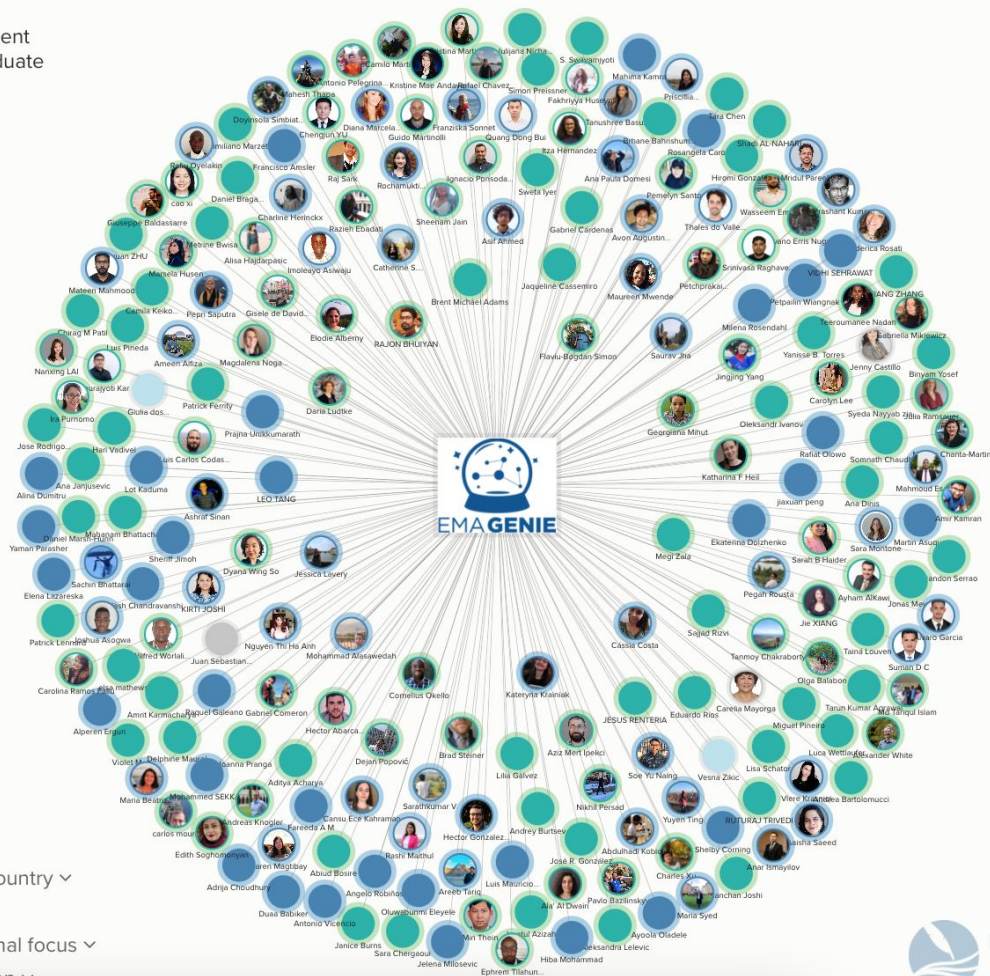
ent
luate

EMAGENIE

Cristina Mar
Iuliana Nicha
S. Swavamiyoti
Camilo Marti
Antonio Pelegrina
Kristine Mae Anda
Rafael Chavez
Simon Preissner
Mahima Kamra
Mahesh Thapa
Fakhriyya Husey
Priscilla
Doyinsola Simbiat
Chenglun YU
Diana Marcela
Guido Martinolli
Franziska Sonnet
Tanushree Basu
Tira Chen
Emiliano Marzet
Francisco Ansiler
Quang Dong Bui
Itza Hernandez
Bhane Bahrishum
Rosangela Caro
Shadi AL NAHAR
Rafiu Oyelakin
Raj Sark
Rochamukti
Ignacio Ponsoda
Ana Paula Domesi
Hiromi Gonzalez
Mridul Pare
cao xi
Daniel Braga
Sweta Iyer
Pemelyn Santo
Wasseem Em
Prashant Kum
Giuseppe Baldassarre
Charline Herinckx
Razieh Ebadati
Sheenam Jain
Gabriel Cardenas
Thales do Valle
Avon Augustin
Metrine Bwisa
Asif Ahmed
Ivano Erris Nuo
Federica Rosati
Yuan ZHU
Alisa Hajdarpasic
Imoleayo Asiwaju
Catherine S
Srinivasa Raghave
VIDHI SEHRAWAT
Marsela Husen
Jaqueline Cassemiro
Maureen Mwende
Petchprakai
Mateen Mahmood
Brent Michael Adams
Petpailin Wiangnak
JIANG ZHANG
Camila Keiko
Pepri Saputra
Gisele de David
Chirag M Patil
Elodie Alberny
Milena Rosendahl
Teeroumanee Nadan
Gabriella Miklowicz
Luis Pineda
Magdalena Noga
RAJON BHUIYAN
Flaviu-Bogdan Simon
Saurav Jha
Yanisse B. Torres
Nanxing LAI
Ameen Afiza
Jingjing Yang
Jenny Castillo
Binyam Yosef
Barajyob Kar
Giulia dos
Patrick Ferrity
Daria Ludtke
Carolyn Lee
Syeda Nayyab z
Julia Ramsauer
Ira Purnomo
Prajna Unikkumarath
Georgiana Mihut
Oleksandr Ivanov
Jose Rodrigo
Hari Vitdivel
Luis Carlos Codas
Rafiat Olowo
Somnath Chaudh
Chanta-Martin
Ana Janjusevic
Katharina F Heil
Mahmoud Es
Alina Dumitru
Lot Kaduma
LEO TANG
jiaxuan peng
Ana Dinis
Amir Kamran
Ashraf Sinan
Daniel Marsh-Hunn
Mahanam Bhattacharje
Megi Zala
Ekaterina Dolzhenko
Sara Montone
Martin Asuqi
Yaman Parasher
Sheriff Jimoh
Dyana Wing So
Sarah B Haider
Brandon Serrao
Jessica Lavery
Sachin Bhattarai
Elena Lazareska
Josh Chandravansh
KIRTI JOSHI
Pegah Rousta
Ayham AlKawi
Jonas Me
Joshua Asogwa
Jie XIANG
Alvaro Garcia
Patrick Lenn
Wilfred Worlali
Nguyen Thi Ha Anh
Cassia Costa
Sajjad Rizvi
Taina Louven
Juan Sebastian
Mohammad Alasawedah
Tanmoy Chakraborty
Suman D C
Carolina Ramos
Elsa mathew
Olga Balabon
Amrit Karmacharya
Raquel Galeano
Gabriel Cameron
Cornelius Okello
Kateryna Krainiak
Carelia Mayorga
Tarun Kumar Agrawal
Md Tariqul Islam
Eduardo Rios
Alperen Ergun
Hector Abarca
JESUS RENTERIA
Miguel Pineiro
Delphine Mauge
Joanna Pranga
Brad Steiner
Aziz Mert Ipekci
Luca Wettlaufer
Violet M
Dejan Popović
Lilia Galvez
Soe Yu Naing
Vesna Zikic
Lisa Schatol
Alexander White
Aditya Acharya
Maria Beatriz
Mohammed SEKK
Sarathkumar V
Nikhil Persad
Vlere Krasniqi
Andrea Bartolomucci
Andreas Knogler
Cansu Ece Kahraman
Hector Gonzalez
Yuyen Ting
RUTURAJ TRIVEDI
carlos mour
Fareeda A M
Andrey Burtsev
Abdulhadi Kabir
Maisha Saeed
Edith Soghomonyan
Jaren Magtibay
Rashi Mathur
José R. Gonzalez
Shelby Corning
Anar Ismayilov
Abiud Bosire
Charles Xu
Adrija Choudhury
Angelo Robiños
Areeb Tariq
Luis Mauricio
Pavlo Bazilinskyy
Kanchan Joshi
Duaa Babiker
Ala' Al Dwairi
Maria Syed
Antonio Vicencio
Oluwabunmi Eleyele
Janice Burns
Hibatul Azizah
Ayoola Oladele
Sara Chergaoui
Min Thein
Hiba Mohammad
Aleksandra Lelevic
Jelena Milosevic
Ephrem Tilahun

ountry
nal focus